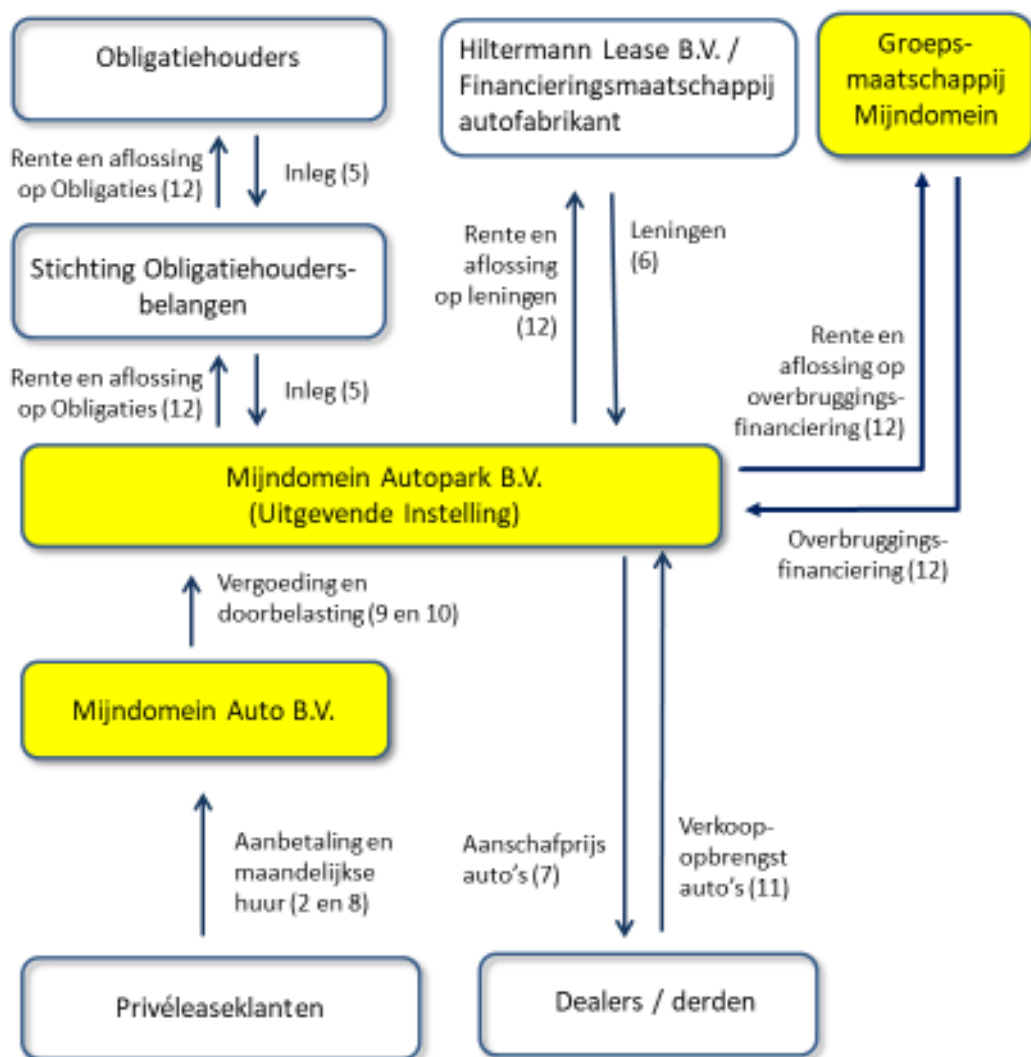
Obligatiehouders

Hiltermann Lease B.V. / Financieringsmaatschappij autofabrikant

Groepsmaatschappij Mijndomein

Rente en aflossing op Obligaties (12)

Inleg (5)

Stichting Obligatiehoudersbelangen

Rente en aflossing op leningen (12)

Leningen (6)

Rente en aflossing op overbruggingsfinanciering (12)

Rente en aflossing op Obligaties (12)

Inleg (5)

Mijndomein Autopark B.V. (Uitgevende Instelling)

Overbruggingsfinanciering (12)

Vergoeding en doorbelasting (9 en 10)

Mijndomein Auto B.V.

Aanbetaling en maandelijkse huur (2 en 8)

Aanschafprijs auto's (7)

Verkoopopbrengst auto's (11)

Privéleaseklanten

Dealers / derden